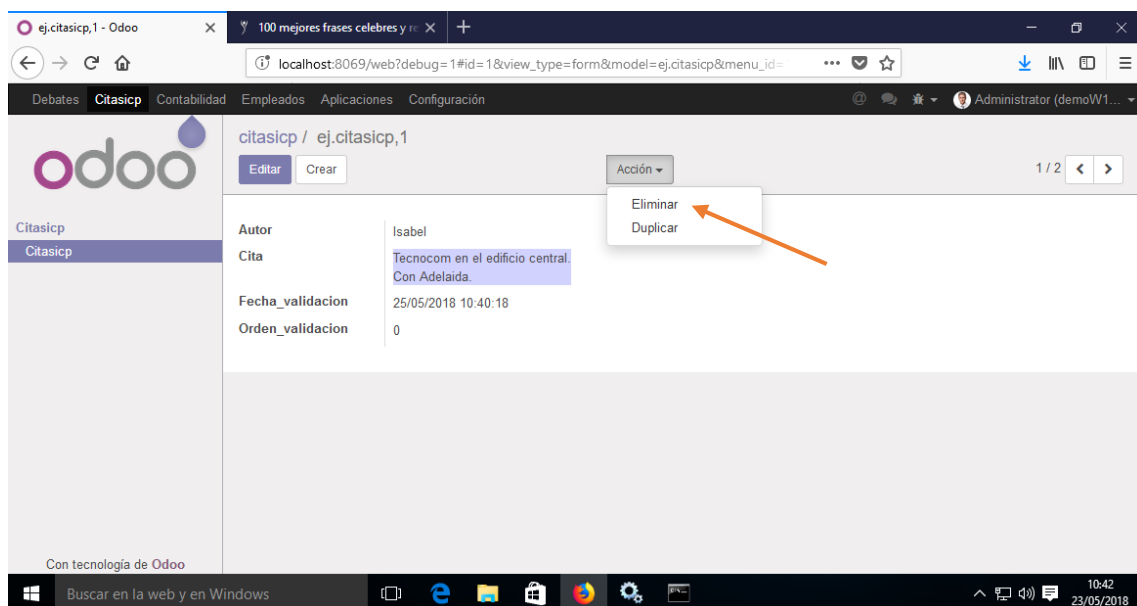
ej.citasicp,1 - Odoo ×
100 mejores frases celebres y re ×
+

localhost:8069/web?debug=1#id=1&view_type=form&model=ej.citasicp&menu_id=

Debates Citasicp Contabilidad Empleados Aplicaciones Configuración
Administrator (demoW1...

odoo

Citasicp
Citasicp

citasicp / ej.citasicp,1
Editar Crear
Acción
Eliminar
Duplicar
1 / 2

| | |
|---|---|
| Autor | Isabel |
| Cita | Tecnocom en el edificio central. Con Adelaida. |
| Fecha_validacion | 25/05/2018 10:40:18 |
| Orden_validacion | 0 |

Con tecnología de Odoo

Buscar en la web y en Windows
10:42
23/05/2018